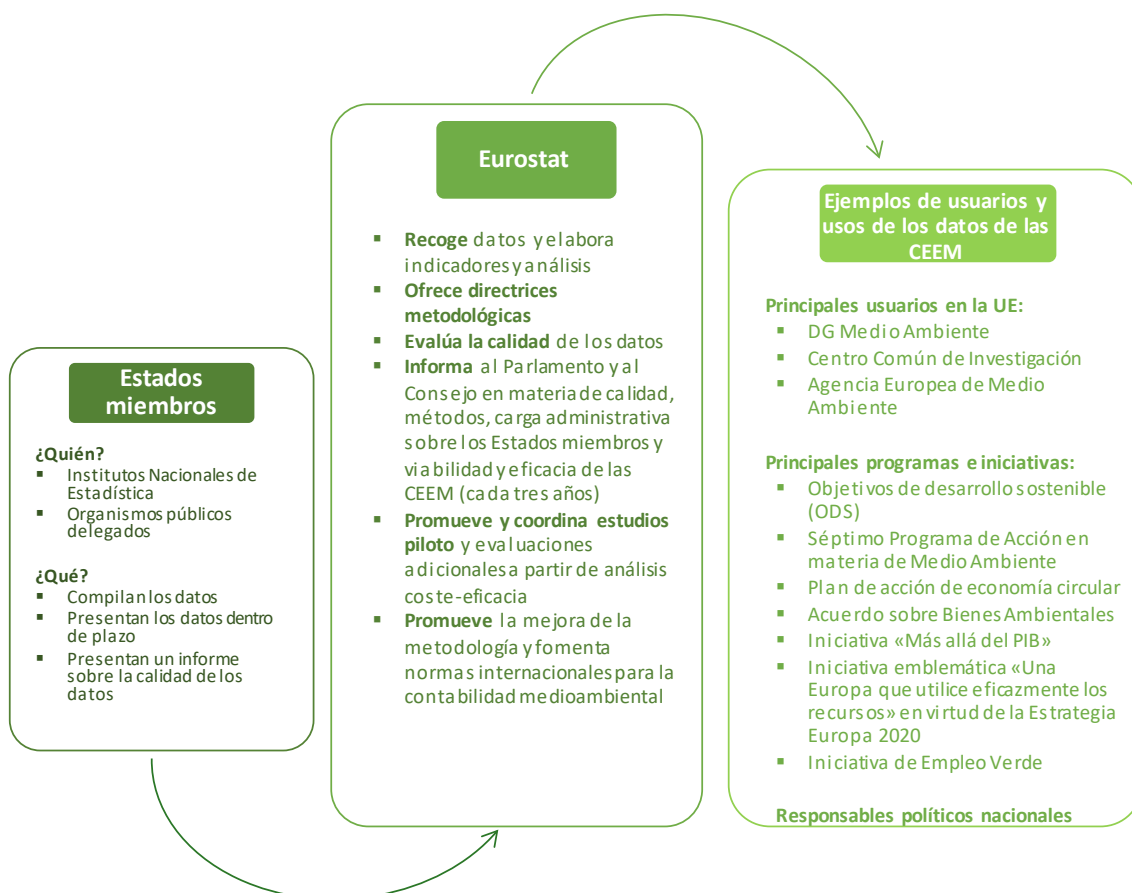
Estados miembros

¿Quién?
- Institutos Nacionales de Estadística
- Organismos públicos delegados

¿Qué?
- Compilan los datos
- Presentan los datos dentro de plazo
- Presentan un informe sobre la calidad de los datos

Eurostat

- Recoge datos y elabora indicadores y análisis
- Ofrece directrices metodológicas
- Evalúa la calidad de los datos
- Informa al Parlamento y al Consejo en materia de calidad, métodos, carga administrativa sobre los Estados miembros y viabilidad y eficacia de las CEEM (cada tres años)
- Promueve y coordina estudios piloto y evaluaciones adicionales a partir de análisis coste-eficacia
- Promueve la mejora de la metodología y fomenta normas internacionales para la contabilidad medioambiental

Ejemplos de usuarios y usos de los datos de las CEEM

Principales usuarios en la UE:
- DG Medio Ambiente
- Centro Común de Investigación
- Agencia Europea de Medio Ambiente

Principales programas e iniciativas:
- Objetivos de desarrollo sostenible (ODS)
- Séptimo Programa de Acción en materia de Medio Ambiente
- Plan de acción de economía circular
- Acuerdo sobre Bienes Ambientales
- Iniciativa «Más allá del PIB»
- Iniciativa emblemática «Una Europa que utilice eficazmente los recursos» en virtud de la Estrategia Europa 2020
- Iniciativa de Empleo Verde

Responsables políticos nacionales